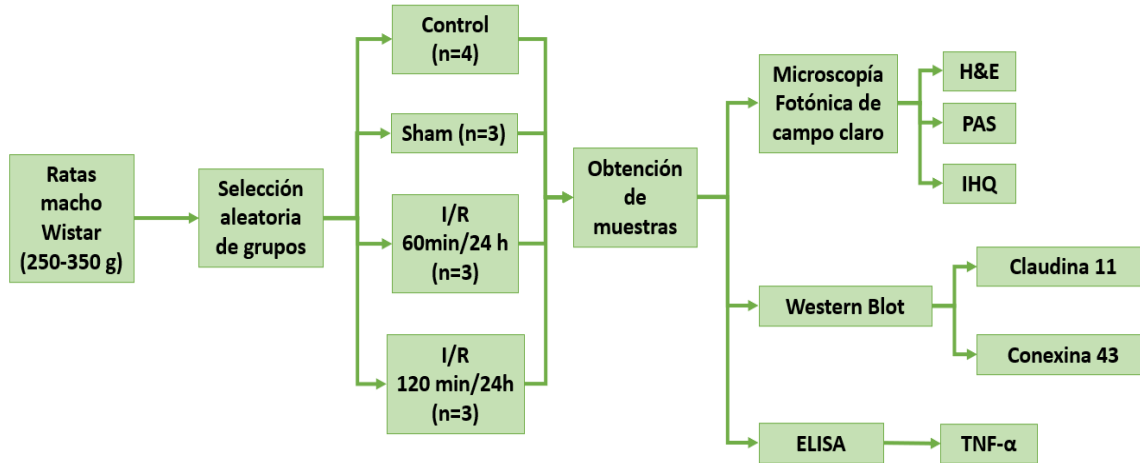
Ratas macho Wistar (250-350 g)

Selección aleatoria de grupos

Control (n=4)

Sham (n=3)

I/R 60min/24 h (n=3)

I/R 120 min/24h (n=3)

Obtención de muestras

Microscopía Fotónica de campo claro

H&E

PAS

IHQ

Western Blot

Claudina 11

Conexina 43

ELISA

TNF-α